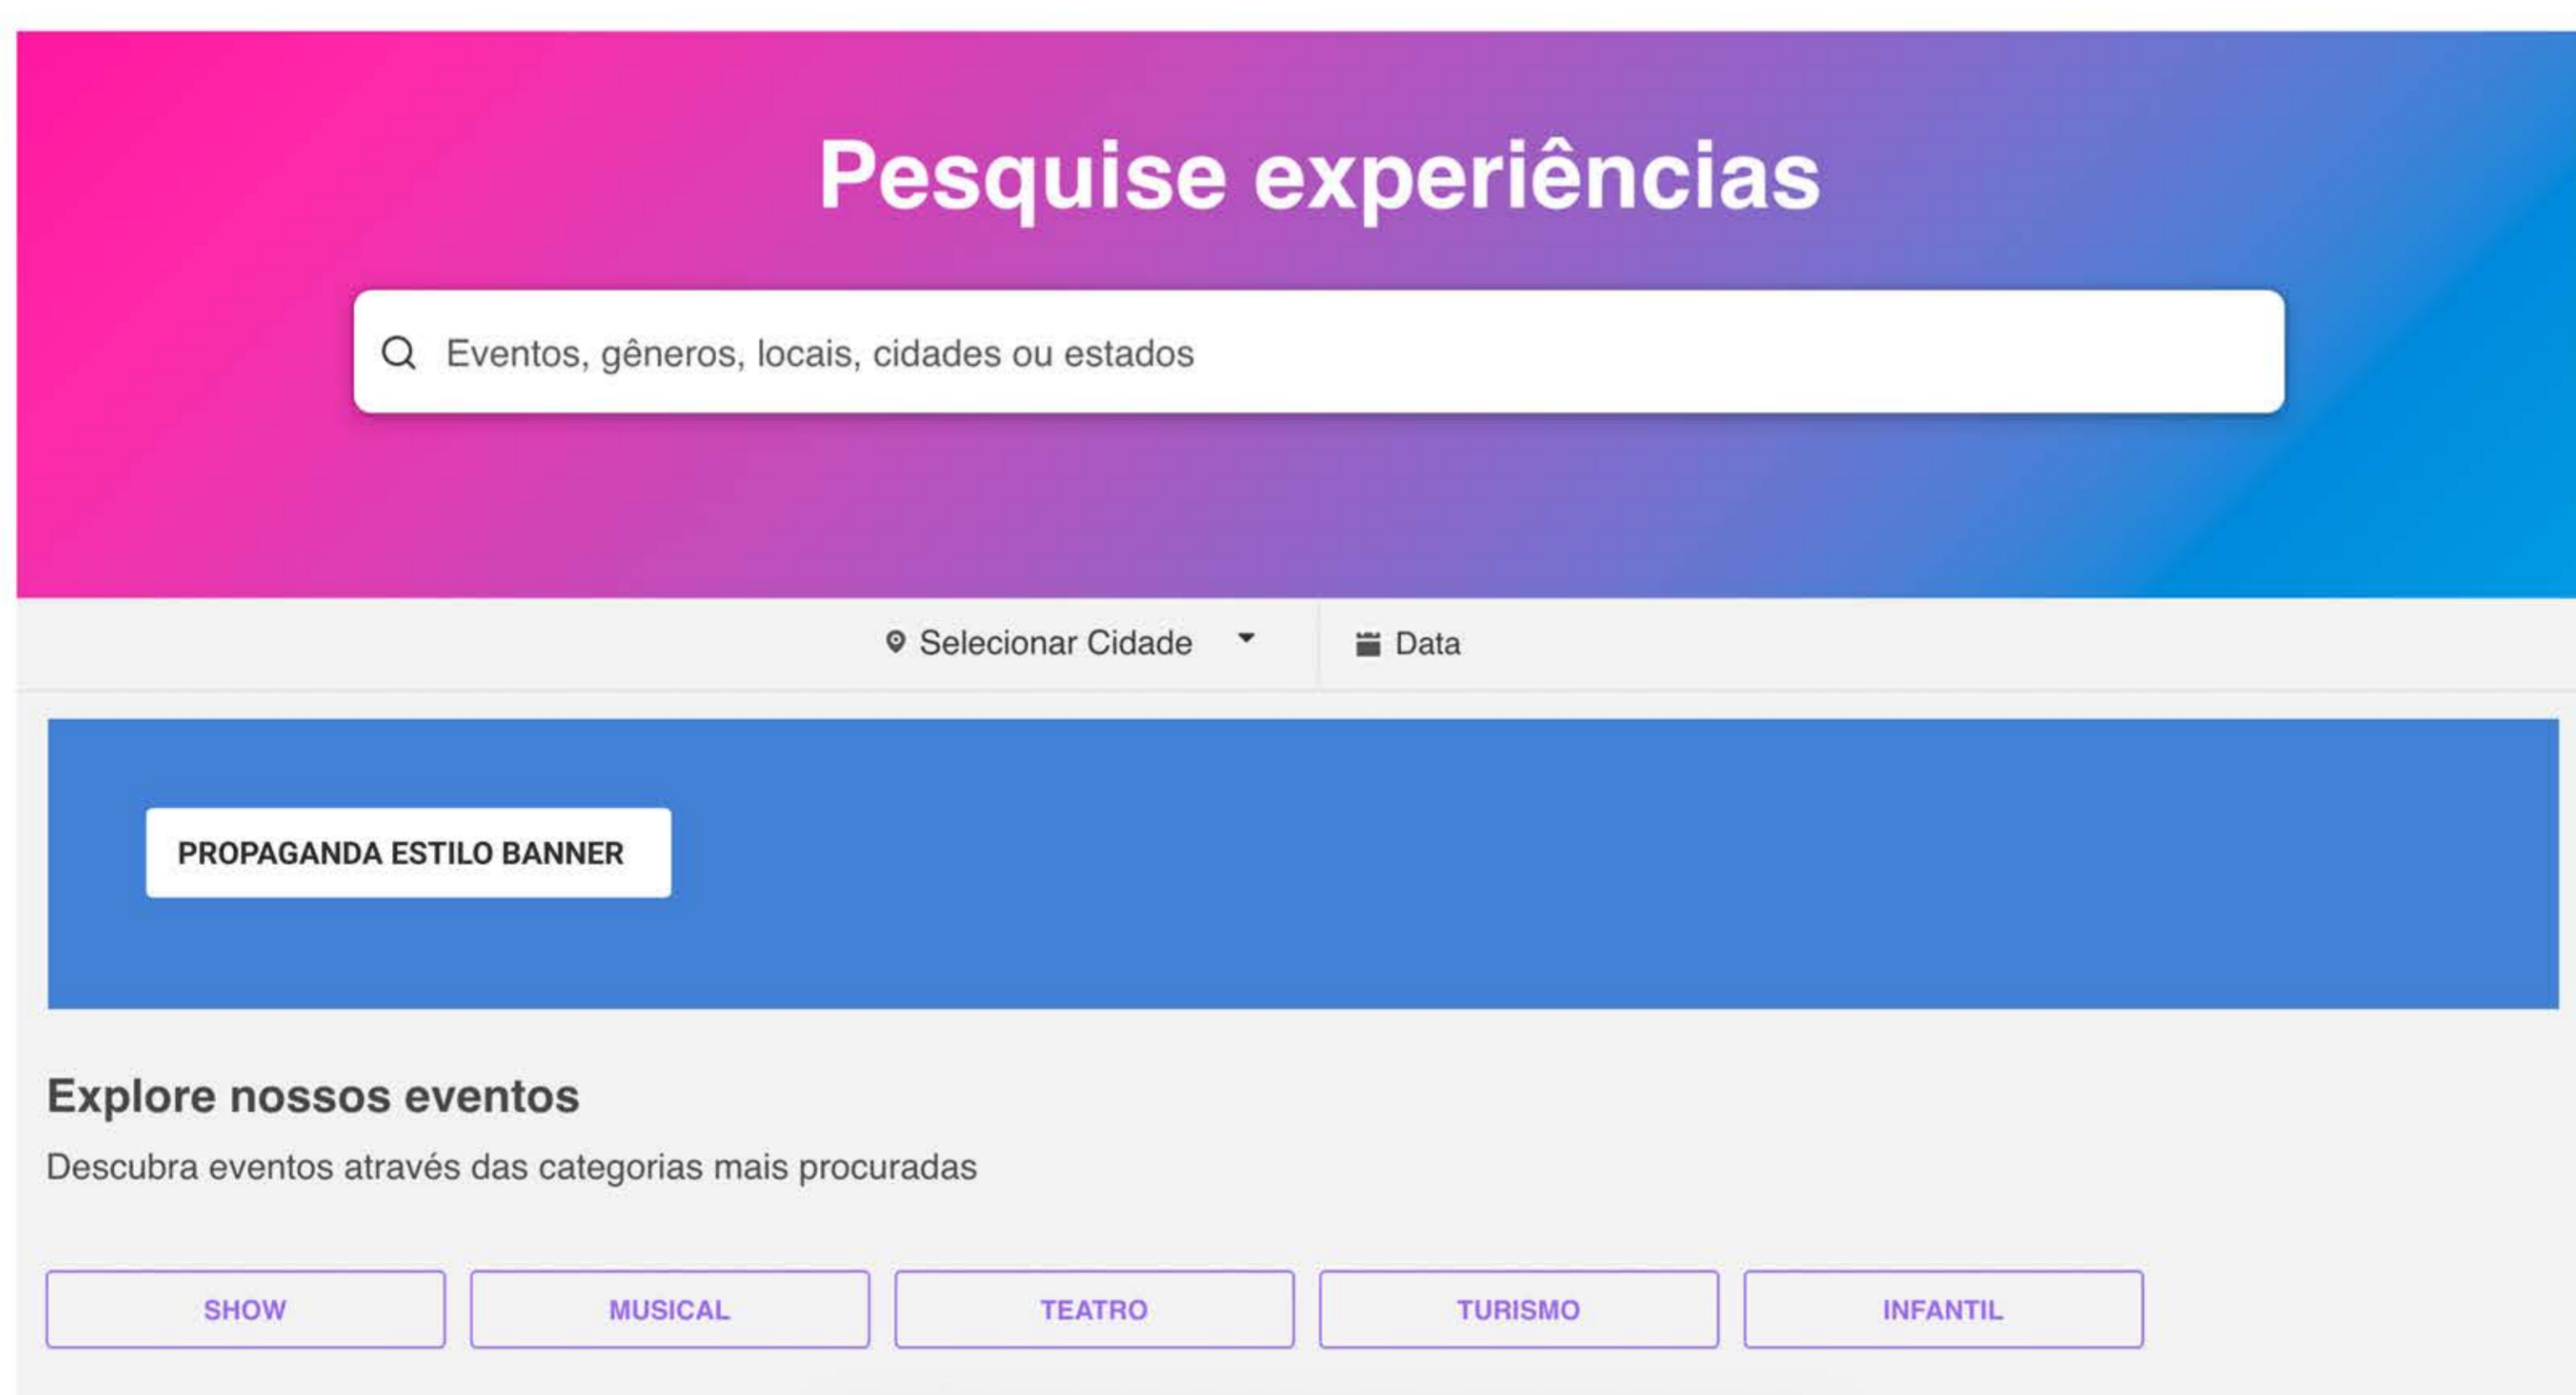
Pesquise experiências

Eventos, gêneros, locais, cidades ou estados

Selecionar Cidade

Data

PROPAGANDA ESTILO BANNER

Explore nossos eventos

Descubra eventos através das categorias mais procuradas

SHOW

MUSICAL

TEATRO

TURISMO

INFANTIL